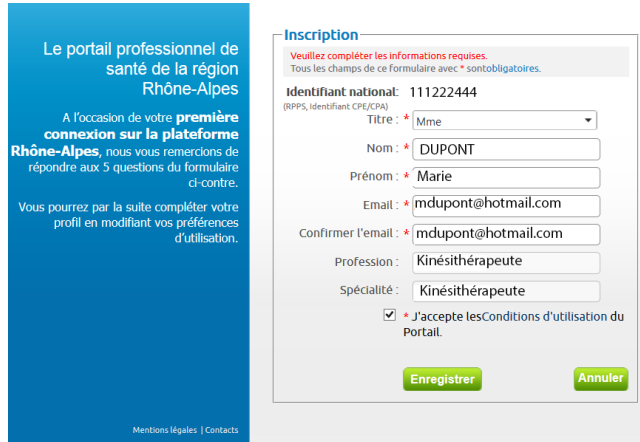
Le portail professionnel de santé de la région Rhône-Alpes

A l'occasion de votre **première connexion sur la plateforme Rhône-Alpes**, nous vous remercions de répondre aux 5 questions du formulaire ci-contre.

Vous pourrez par la suite compléter votre profil en modifiant vos préférences d'utilisation.

Mentions légales | Contacts

Inscription

Veuillez compléter les informations requises.
Tous les champs de ce formulaire avec * sontobligatoires.

Identifiant national: 111222444
(RPPS, Identifiant CPE/CPA)

Titre : * Mme

Nom : * DUPONT

Prénom : * Marie

Email : * mdupont@hotmail.com

Confirmer l'email : * mdupont@hotmail.com

Profession : Kinésithérapeute

Spécialité : Kinésithérapeute

* J'accepte lesConditions d'utilisation du Portail.

Enregistrer

Annuler